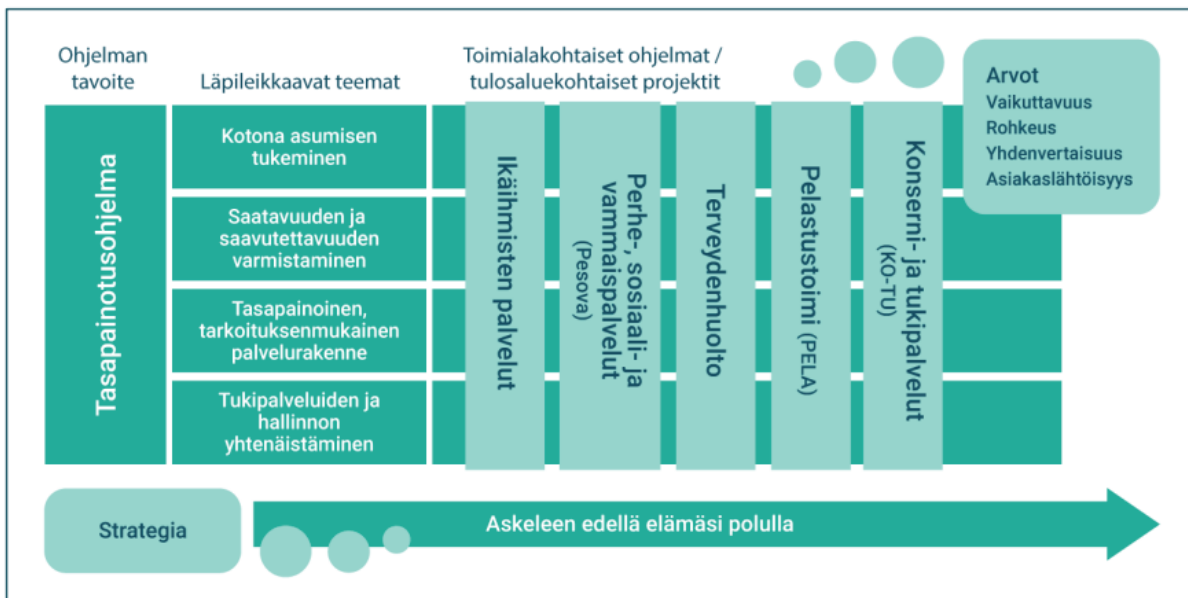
Ohjelman tavoite

Läpileikkaavat teemat

Toimialakohtaiset ohjelmat / tulosaluekohtaiset projektit

Arvot
Vaikuttavuus
Rohkeus
Yhdenvertaisuus
Asiakaslähtöisyys

Tasapainotusohjelma

Kotona asumisen tukeminen

Saatavuuden ja saavutettavuuden varmistaminen

Tasapainoinen, tarkoituksenmukainen palvelurakenne

Tukipalveluiden ja hallinnon yhtenäistäminen

Ikäihmisten palvelut

Perhe-, sosiaali- ja vammaispalvelut (Pesova)

Terveydenhuolto

Pelastustoimi (PELA)

Konserni- ja tukipalvelut (KO-TU)

Strategia

Askeleen edellä elämäsi polulla